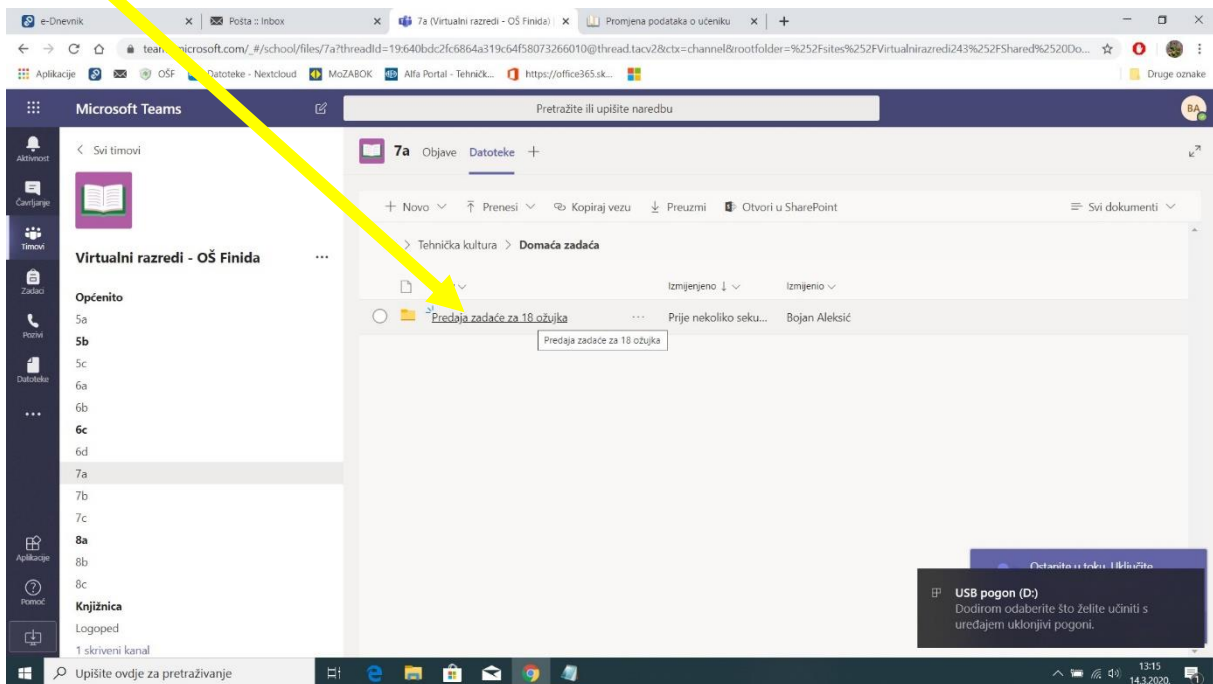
e-Dnevnik × Pošta :: Inbox × 7a (Virtualni razredi - OŠ Finida) × Promjena podataka o učeniku × +

team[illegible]microsoft.com/_#/school/files/7a?threadId=19:640bdc2fc6864a319c64f58073266010@thread.tacv2&ctx=channel&rootfolder=%252Fsites%252FVirtualnirazredi243%252FShared%2520Do...

Aplikacije OŠF Datoteke - Nextcloud MoZABOK Alfa Portal - Tehničk... https://office365.sk... Druge oznake

Microsoft Teams

Pretražite ili upišite naredbu

BA

Aktivnost
Čavrljanje
Timovi
Zadaci
Pozivi
Datoteke
...
Aplikacije
Pomoć

< Svi timovi

Virtualni razredi - OŠ Finida ...

Općenito
5a
5b
5c
6a
6b
6c
6d
7a
7b
7c
8a
8b
8c
Knjižnica
Logoped
1 skriveni kanal

7a Objave Datoteke +

+ Novo ⌄ Prenesi ⌄ Kopiraj vezu Preuzmi Otvori u SharePoint

Svi dokumenti ⌄

> Tehnička kultura > Domaća zadaća

Izmijenjeno ↓ ⌄ Izmijenio ⌄

Predaja zadaće za 18 ožujka ... Prije nekoliko seku... Bojan Aleksić

Predaja zadaće za 18 ožujka

Ostanite u toku. Uključite

USB pogon (D:)
Dodirom odaberite što želite učiniti s uređajem uklonjivi pogoni.

Upišite ovdje za pretraživanje

13:15
14.3.2020.